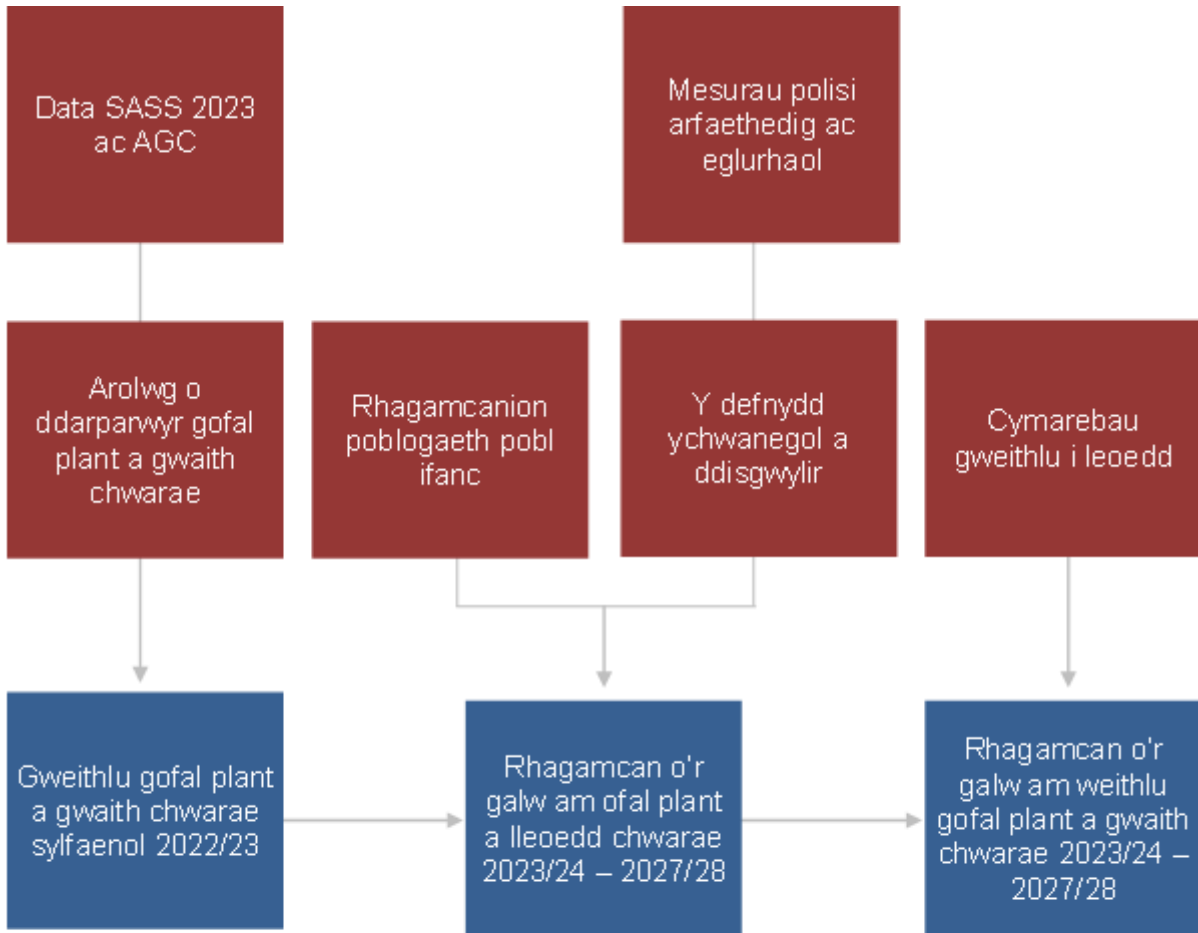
Data SASS 2023 ac AGC

Mesurau polisi arfaethedig ac eglurhaol

Arolwg o ddarparwyr gofal plant a gwaith chwarae

Rhagamcanion poblogaeth pobl ifanc

Y defnydd ychwanegol a ddisgwylir

Cymarebau gweithlu i leoedd

Gweithlu gofal plant a gwaith chwarae sylfaenol 2022/23

Rhagamcan o'r galw am ofal plant a lleoedd chwarae 2023/24 – 2027/28

Rhagamcan o'r galw am weithlu gofal plant a gwaith chwarae 2023/24 – 2027/28